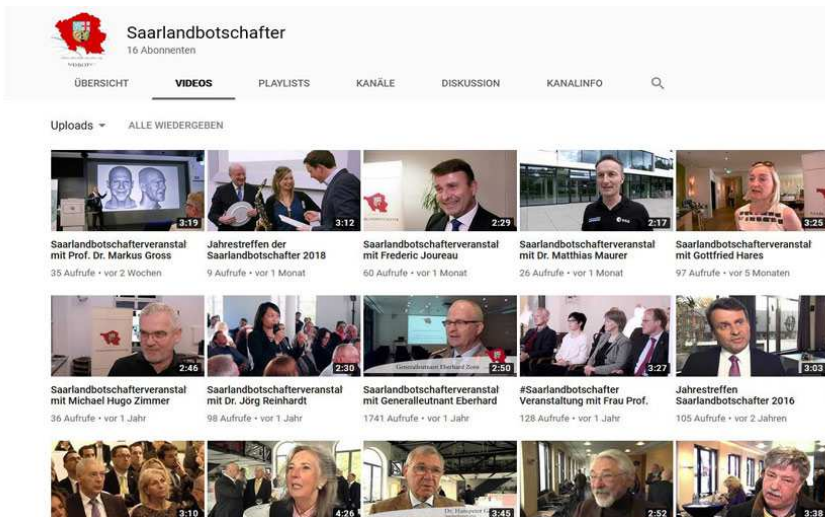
Saarlandbotschafter
16 Abonnenten

ÜBERSICHT VIDEOS PLAYLISTS KANÄLE DISKUSSION KANALINFO

Uploads ALLE WIEDERGEBEN

3:19
Saarlandbotschafterveranstal mit Prof. Dr. Markus Gross
35 Aufrufe • vor 2 Wochen

3:12
Jahrestreffen der Saarlandbotschafter 2018
9 Aufrufe • vor 1 Monat

2:29
Saarlandbotschafterveranstal mit Frederic Joureau
60 Aufrufe • vor 1 Monat

2:17
Saarlandbotschafterveranstal mit Dr. Matthias Maurer
26 Aufrufe • vor 1 Monat

3:25
Saarlandbotschafterveranstal mit Gottfried Hares
97 Aufrufe • vor 5 Monaten

2:46
Saarlandbotschafterveranstal mit Michael Hugo Zimmer
36 Aufrufe • vor 1 Jahr

2:30
Saarlandbotschafterveranstal mit Dr. Jörg Reinhardt
98 Aufrufe • vor 1 Jahr

Generalleutnant Eberhard Zorn
2:50
Saarlandbotschafterveranstal mit Generalleutnant Eberhard
1741 Aufrufe • vor 1 Jahr

3:27
#Saarlandbotschafter Veranstaltung mit Frau Prof.
128 Aufrufe • vor 1 Jahr

3:03
Jahrestreffen Saarlandbotschafter 2016
105 Aufrufe • vor 2 Jahren

3:10

4:26

Dr. Hanspeter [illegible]
3:45

2:52

3:38